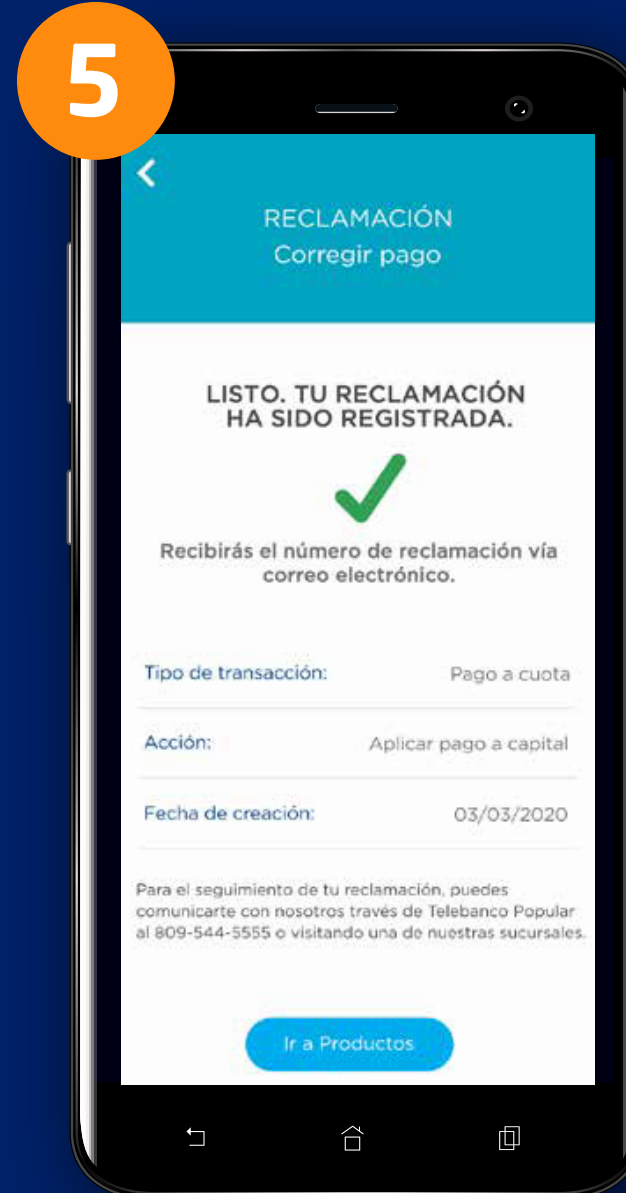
5

RECLAMACIÓN
Corregir pago

LISTO. TU RECLAMACIÓN HA SIDO REGISTRADA.

Recibirás el número de reclamación vía correo electrónico.

| Tipo de transacción: | Pago a cuota |
|---|---|
| Acción: | Aplicar pago a capital |
| Fecha de creación: | 03/03/2020 |

Para el seguimiento de tu reclamación, puedes comunicarte con nosotros través de Telebanco Popular al 809-544-5555 o visitando una de nuestras sucursales.

Ir a Productos